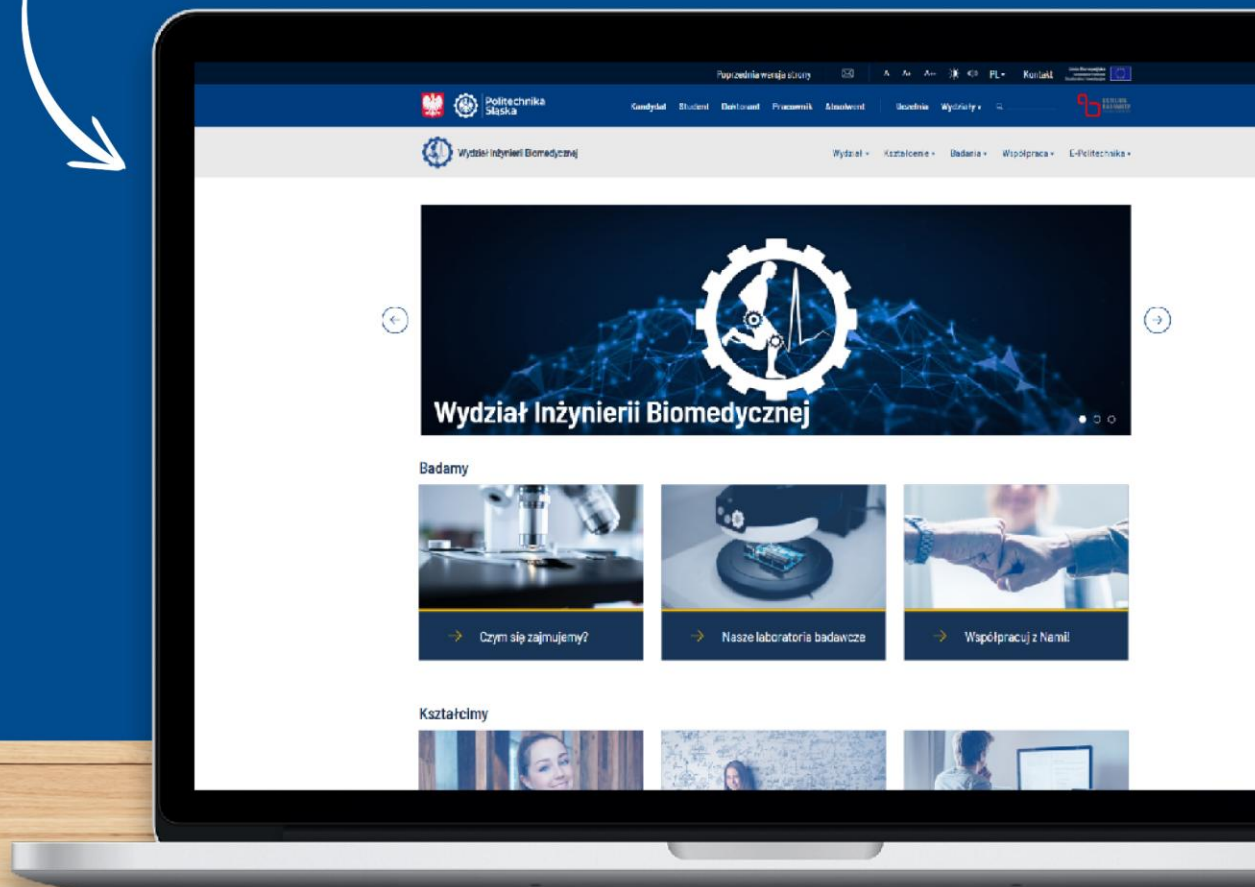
Poprzednia wersja strony A A+ A++ PL Kontakt

Politechnika Śląska

Kandydat Student Doktorant Pracownik Absolwent Uczelnia Wydziały

Wydział Inżynierii Biomedycznej

Wydział Kształcenie Badania Współpraca E-Politechnika

Wydział Inżynierii Biomedycznej

Badamy

Czym się zajmujemy?

Nasze laboratoria badawcze

Współpracuj z Nami!

Kształcimy